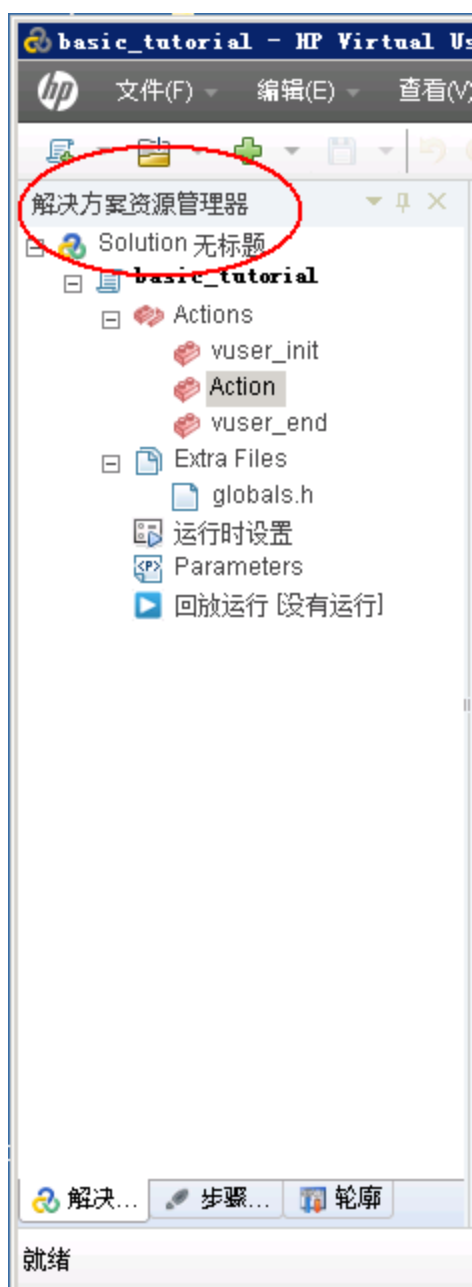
basic_tutorial - HP Virtual Us

文件(F) 编辑(E) 查看(V)

解决方案资源管理器

Solution 无标题
basic_tutorial
Actions
vuser_init
Action
vuser_end
Extra Files
globals.h
运行时设置
Parameters
回放运行 [没有运行]

解决… 步骤… 轮廓

就绪